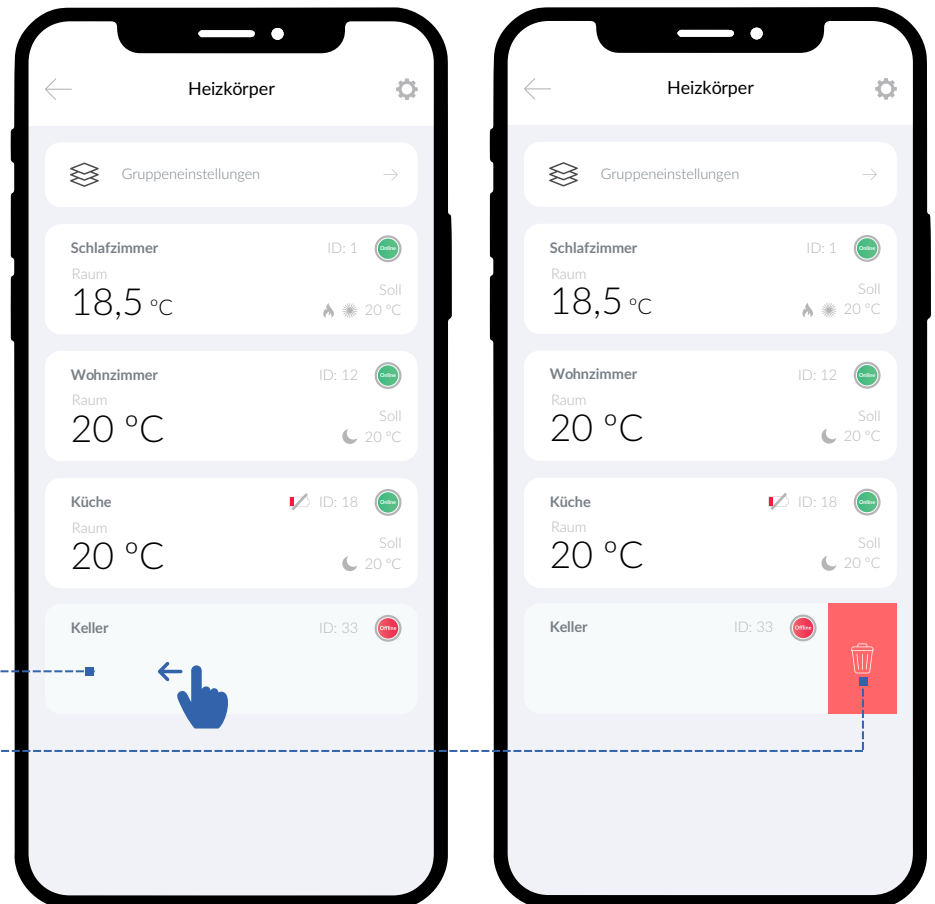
Heizkörper

Gruppeneinstellungen

Schlafzimmer
ID: 1
Online
Raum
18,5 °C
Soll
20 °C

Wohnzimmer
ID: 12
Online
Raum
20 °C
Soll
20 °C

Küche
ID: 18
Online
Raum
20 °C
Soll
20 °C

Keller
ID: 33
Offline

Heizkörper

Gruppeneinstellungen

Schlafzimmer
ID: 1
Online
Raum
18,5 °C
Soll
20 °C

Wohnzimmer
ID: 12
Online
Raum
20 °C
Soll
20 °C

Küche
ID: 18
Online
Raum
20 °C
Soll
20 °C

Keller
ID: 33
Offline